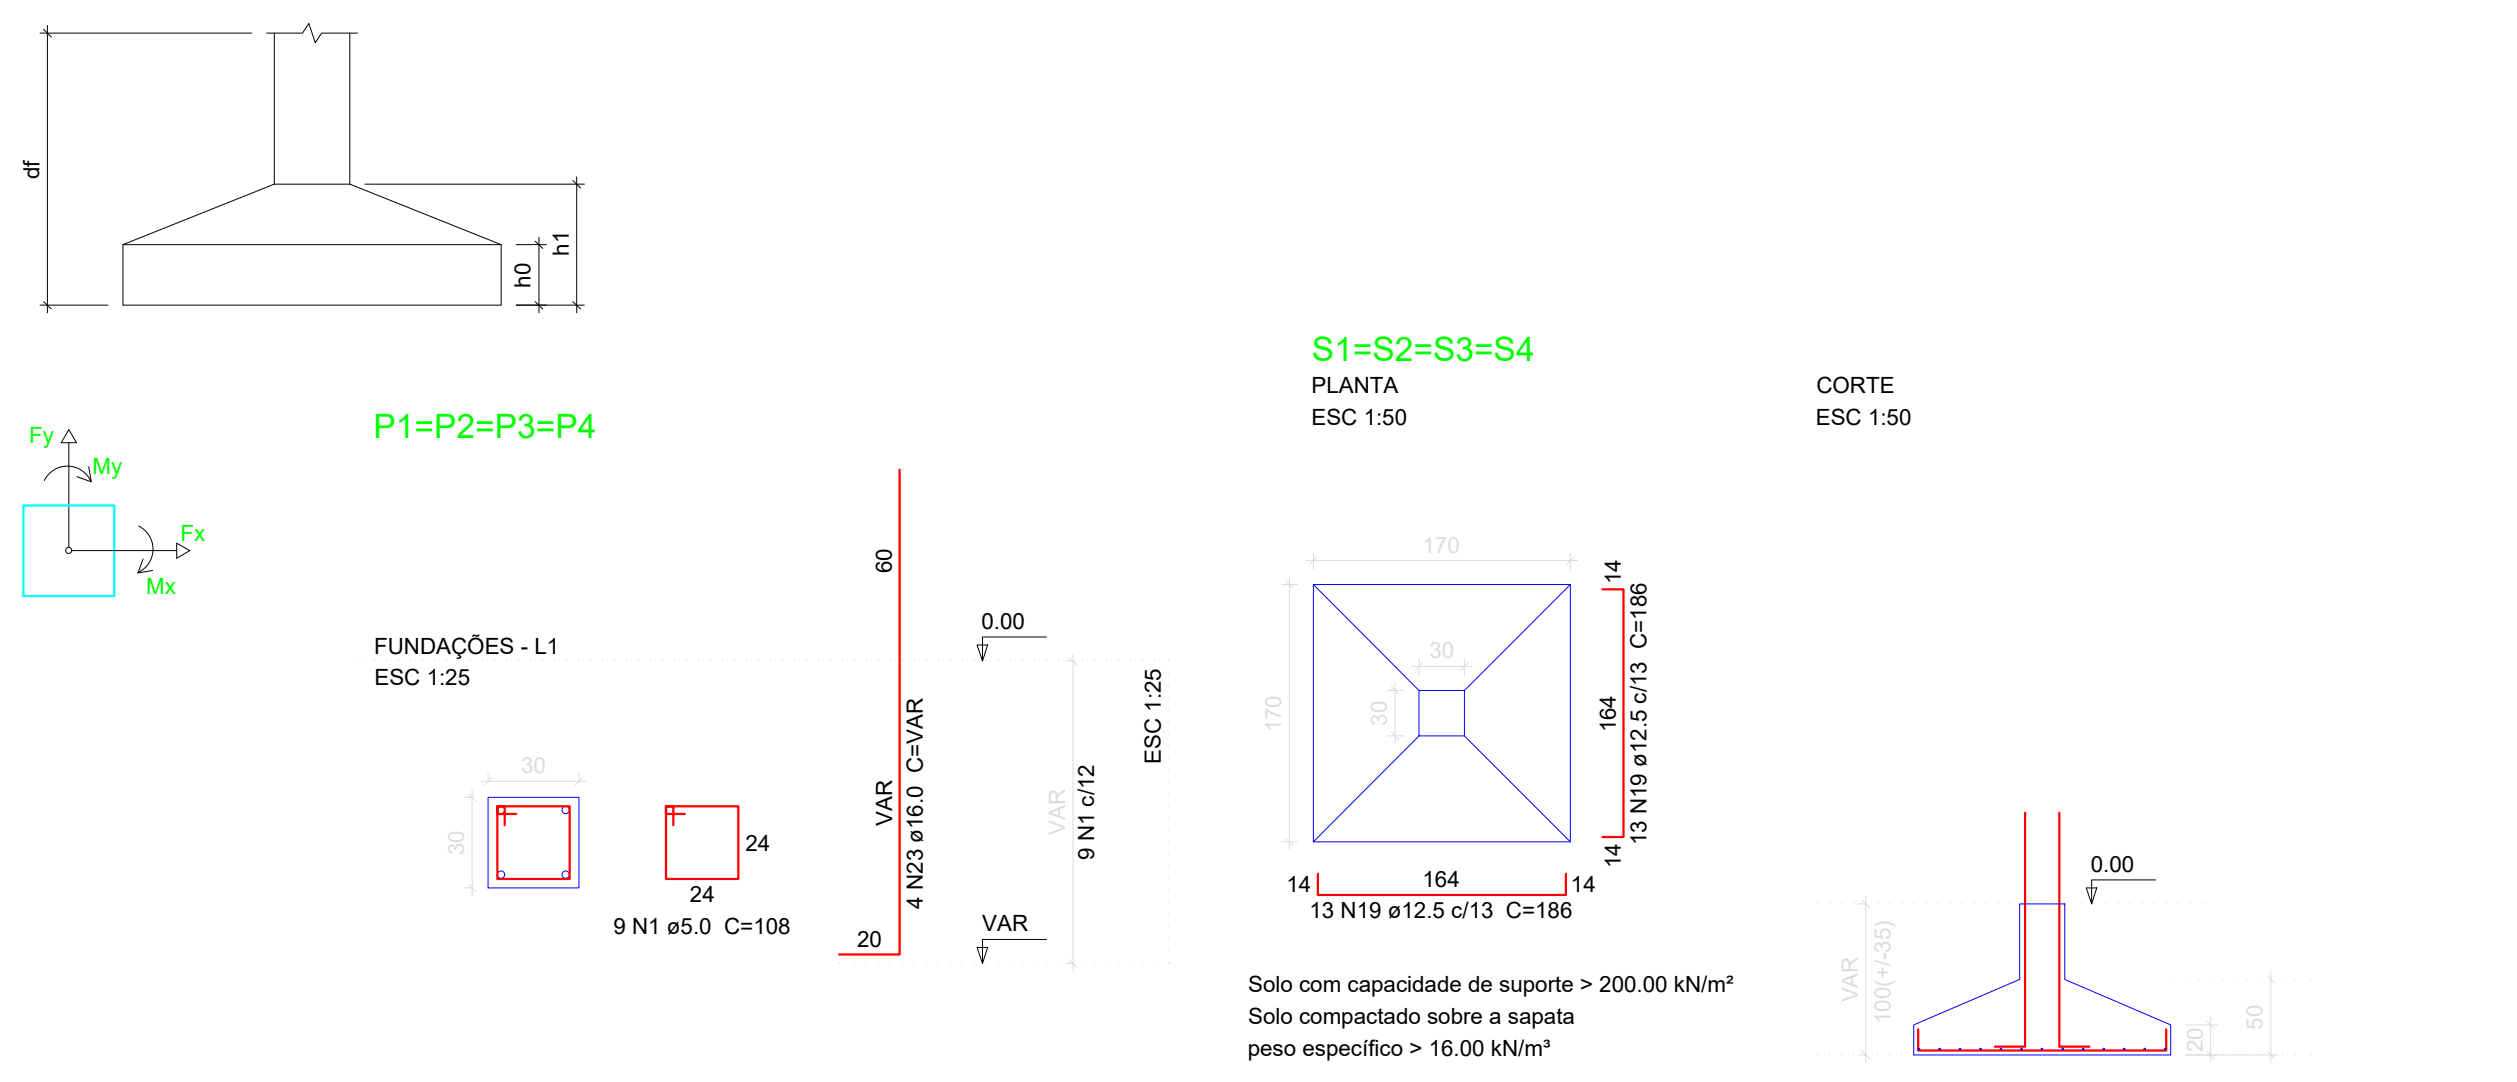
df

h0

h1

Fy

My

Fx

Mx

P1=P2=P3=P4

FUNDAÇÕES - L1
ESC 1:25

30

30

24

24

9 N1 ø5.0 C=108

60

VAR 4 N23 ø16.0 C=VAR

20

0.00

VAR

VAR

9 N1 c/12

ESC 1:25

S1=S2=S3=S4
PLANTA
ESC 1:50

CORTE
ESC 1:50

170

170

30

30

14

164

14

13 N19 ø12.5 c/13 C=186

14

164

14

13 N19 ø12.5 c/13 C=186

Solo com capacidade de suporte > 200.00 kN/m²
Solo compactado sobre a sapata
peso específico > 16.00 kN/m³

0.00

VAR

100(+/-35)

20

50